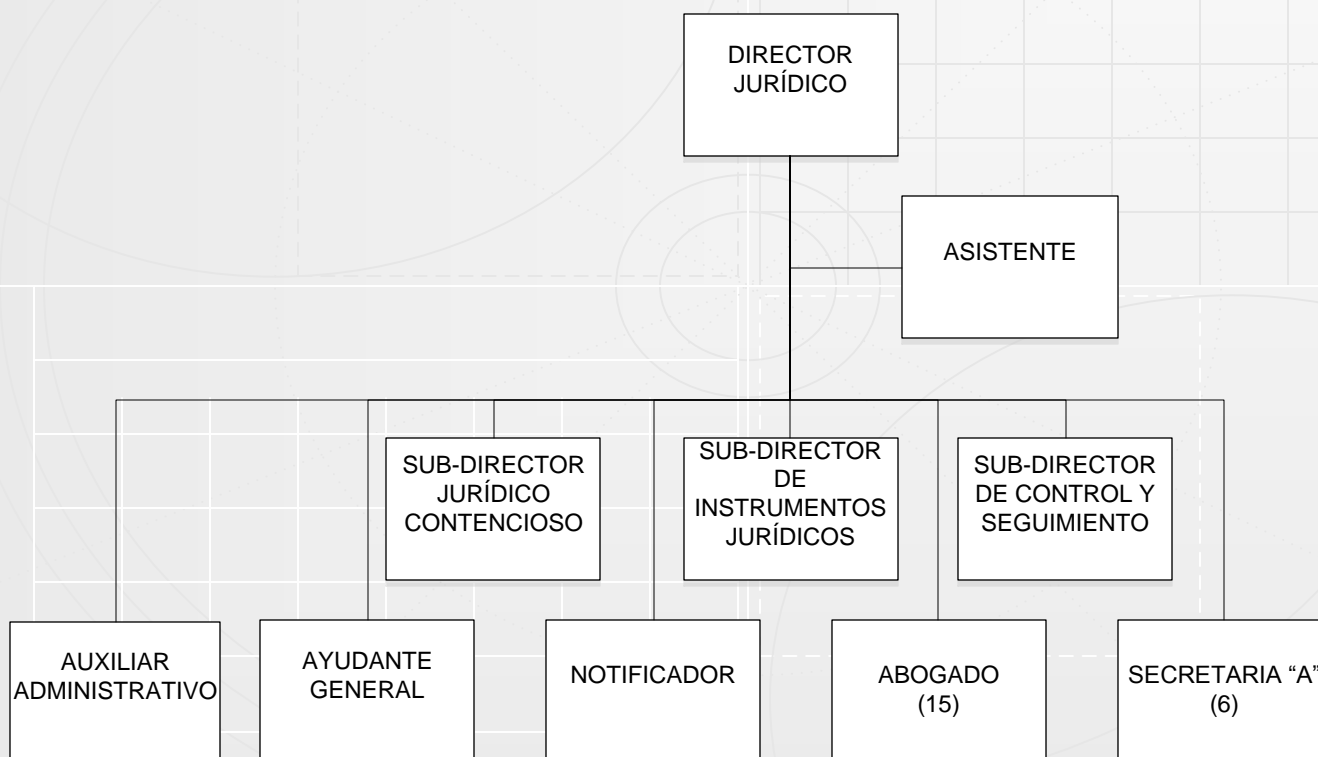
DIRECTOR JURÍDICO

ASISTENTE

SUB-DIRECTOR JURÍDICO CONTENCIOSO

SUB-DIRECTOR DE INSTRUMENTOS JURÍDICOS

SUB-DIRECTOR DE CONTROL Y SEGUIMIENTO

AUXILIAR ADMINISTRATIVO

AYUDANTE GENERAL

NOTIFICADOR

ABOGADO (15)

SECRETARIA “A” (6)